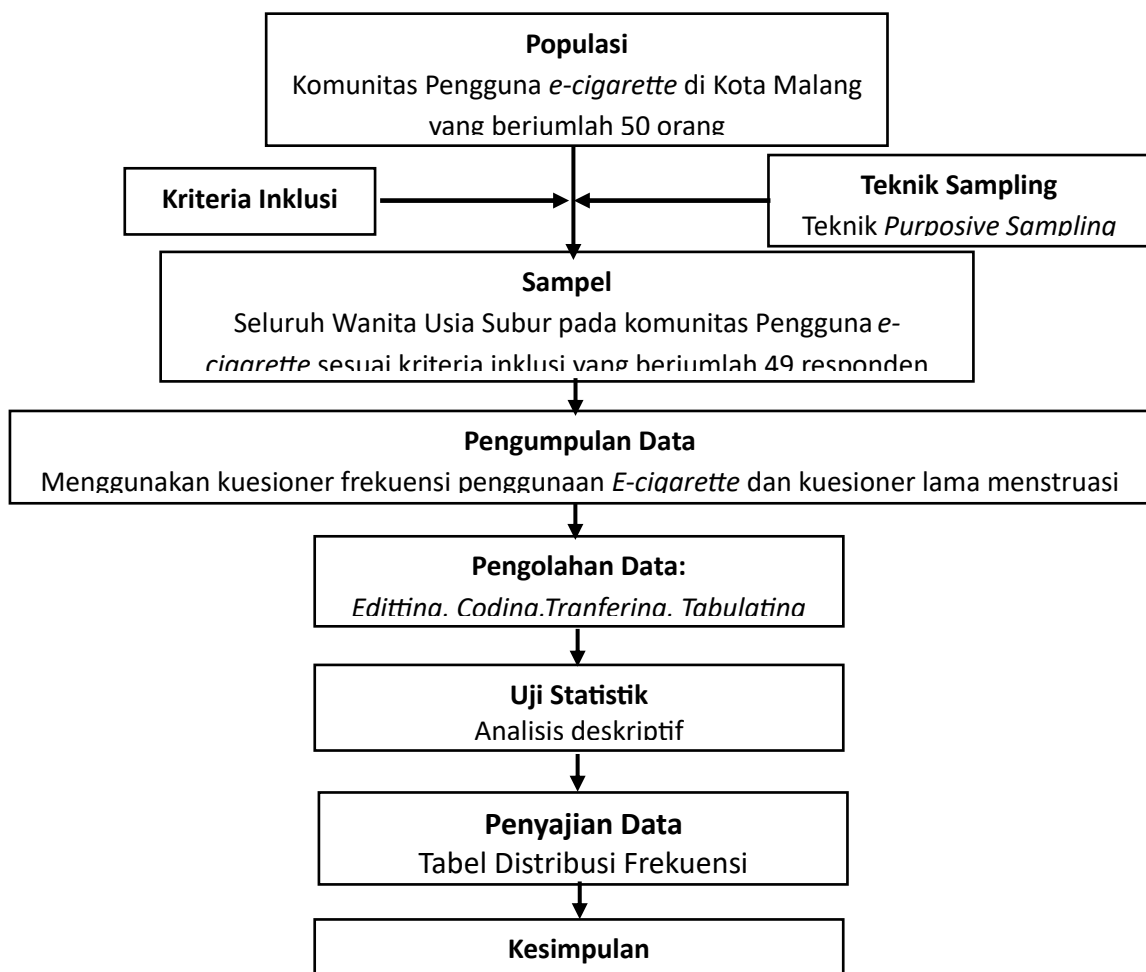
Populasi
Komunitas Pengguna *e-cigarette* di Kota Malang yang berjumlah 50 orang

Kriteria Inklusi

Teknik Sampling
Teknik *Purposive Sampling*

Sampel
Seluruh Wanita Usia Subur pada komunitas Pengguna *e-cigarette* sesuai kriteria inklusi yang berjumlah 49 responden

Pengumpulan Data
Menggunakan kuesioner frekuensi penggunaan *E-cigarette* dan kuesioner lama menstruasi

Pengolahan Data:
*Editting, Coding,Tranfering, Tabulating*

Uji Statistik
Analisis deskriptif

Penyajian Data
Tabel Distribusi Frekuensi

Kesimpulan